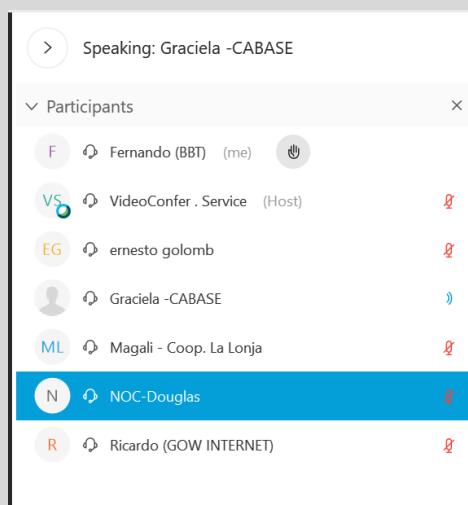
Speaking: Graciela -CABASE

Participants

F Fernando (BBT) (me)

VS VideoConfer . Service (Host)

EG ernesto golomb

Graciela -CABASE

ML Magali - Coop. La Lonja

N NOC-Douglas

R Ricardo (GOW INTERNET)